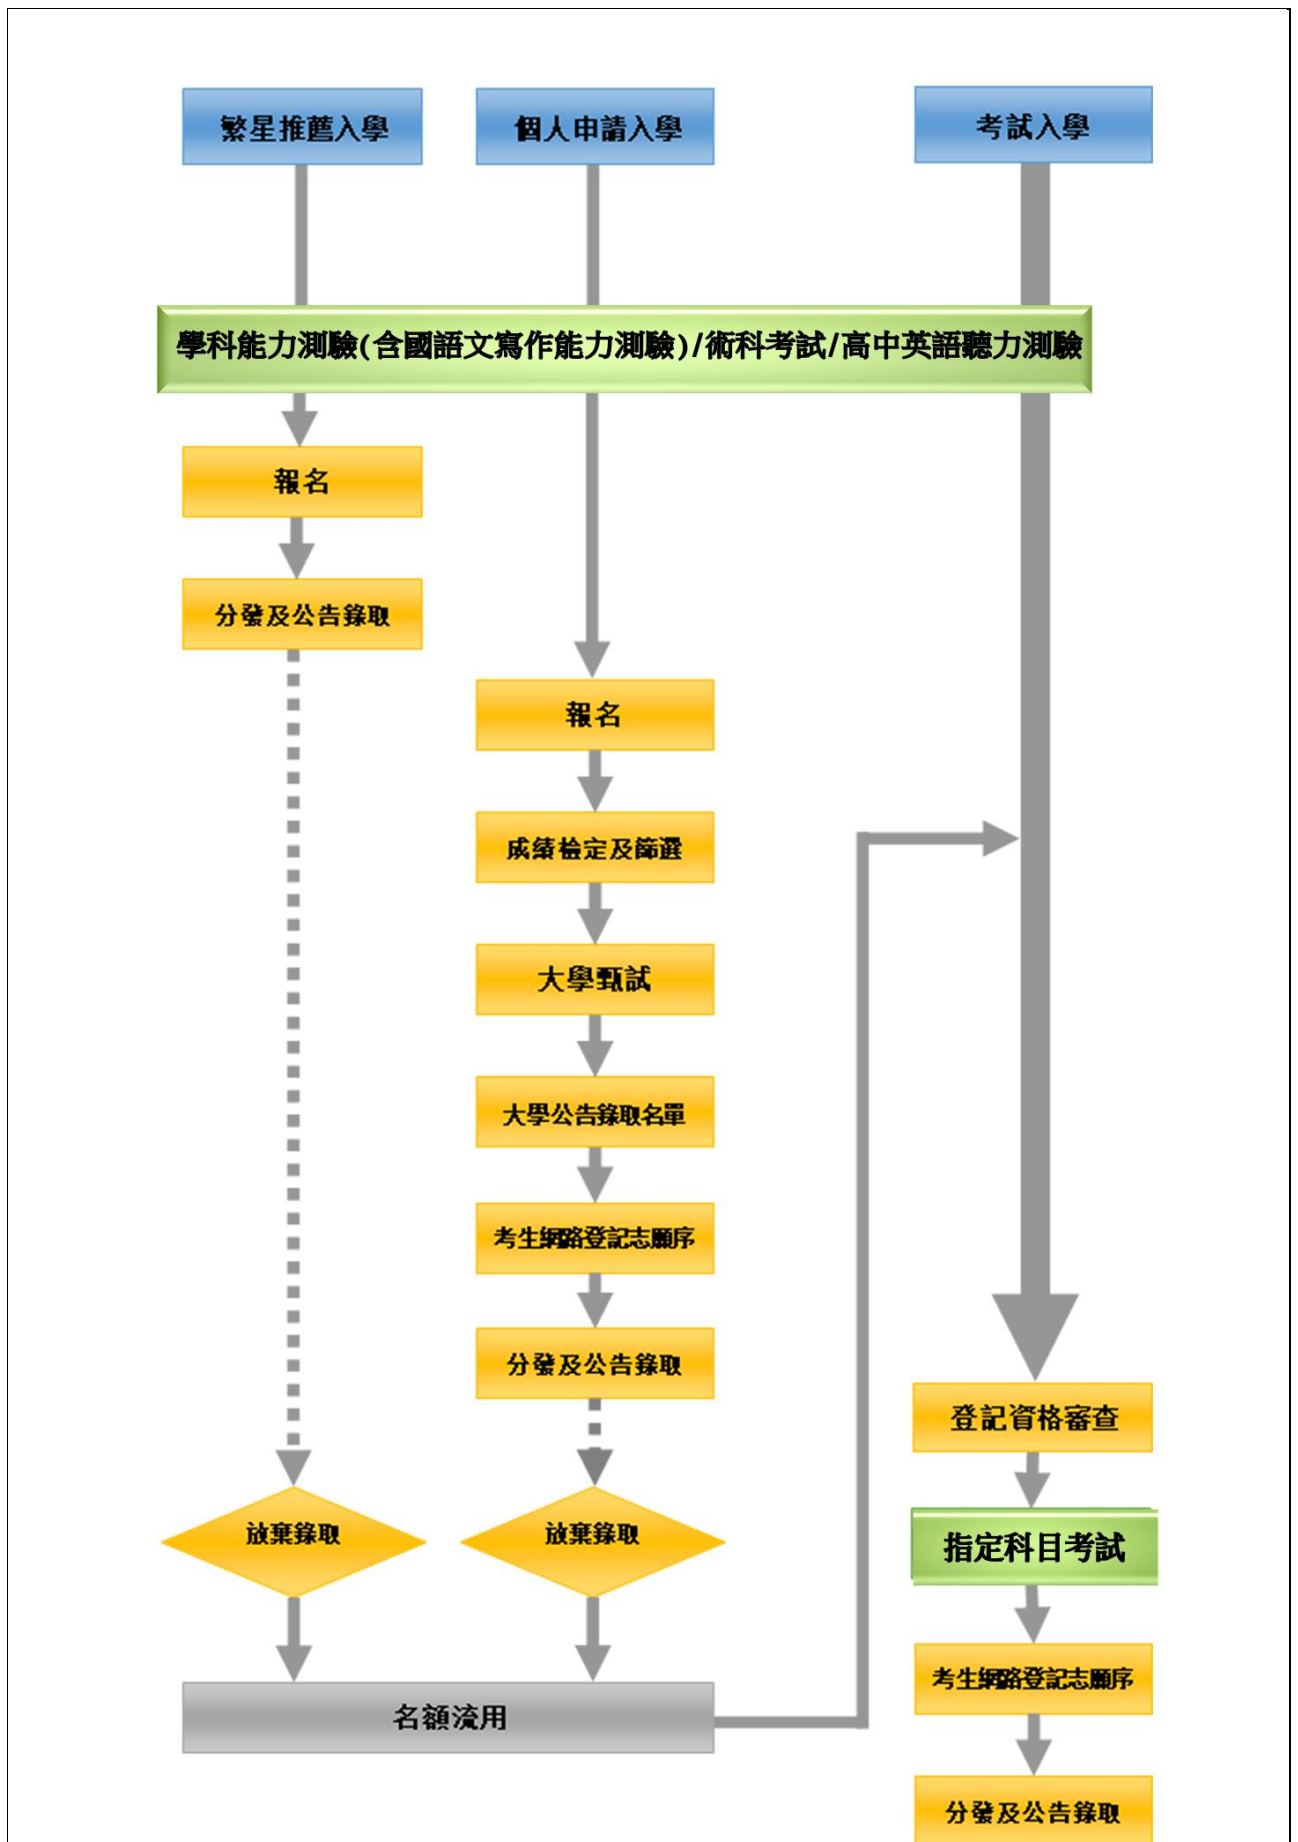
繁星推薦入學

個人申請入學

考試入學

學科能力測驗(含國語文寫作能力測驗)/術科考試/高中英語聽力測驗

報名

分發及公告錄取

報名

成績檢定及篩選

大學甄試

大學公告錄取名單

考生網路登記志願序

分發及公告錄取

登記資格審查

指定科目考試

考生網路登記志願序

分發及公告錄取

放棄錄取

放棄錄取

名額流用